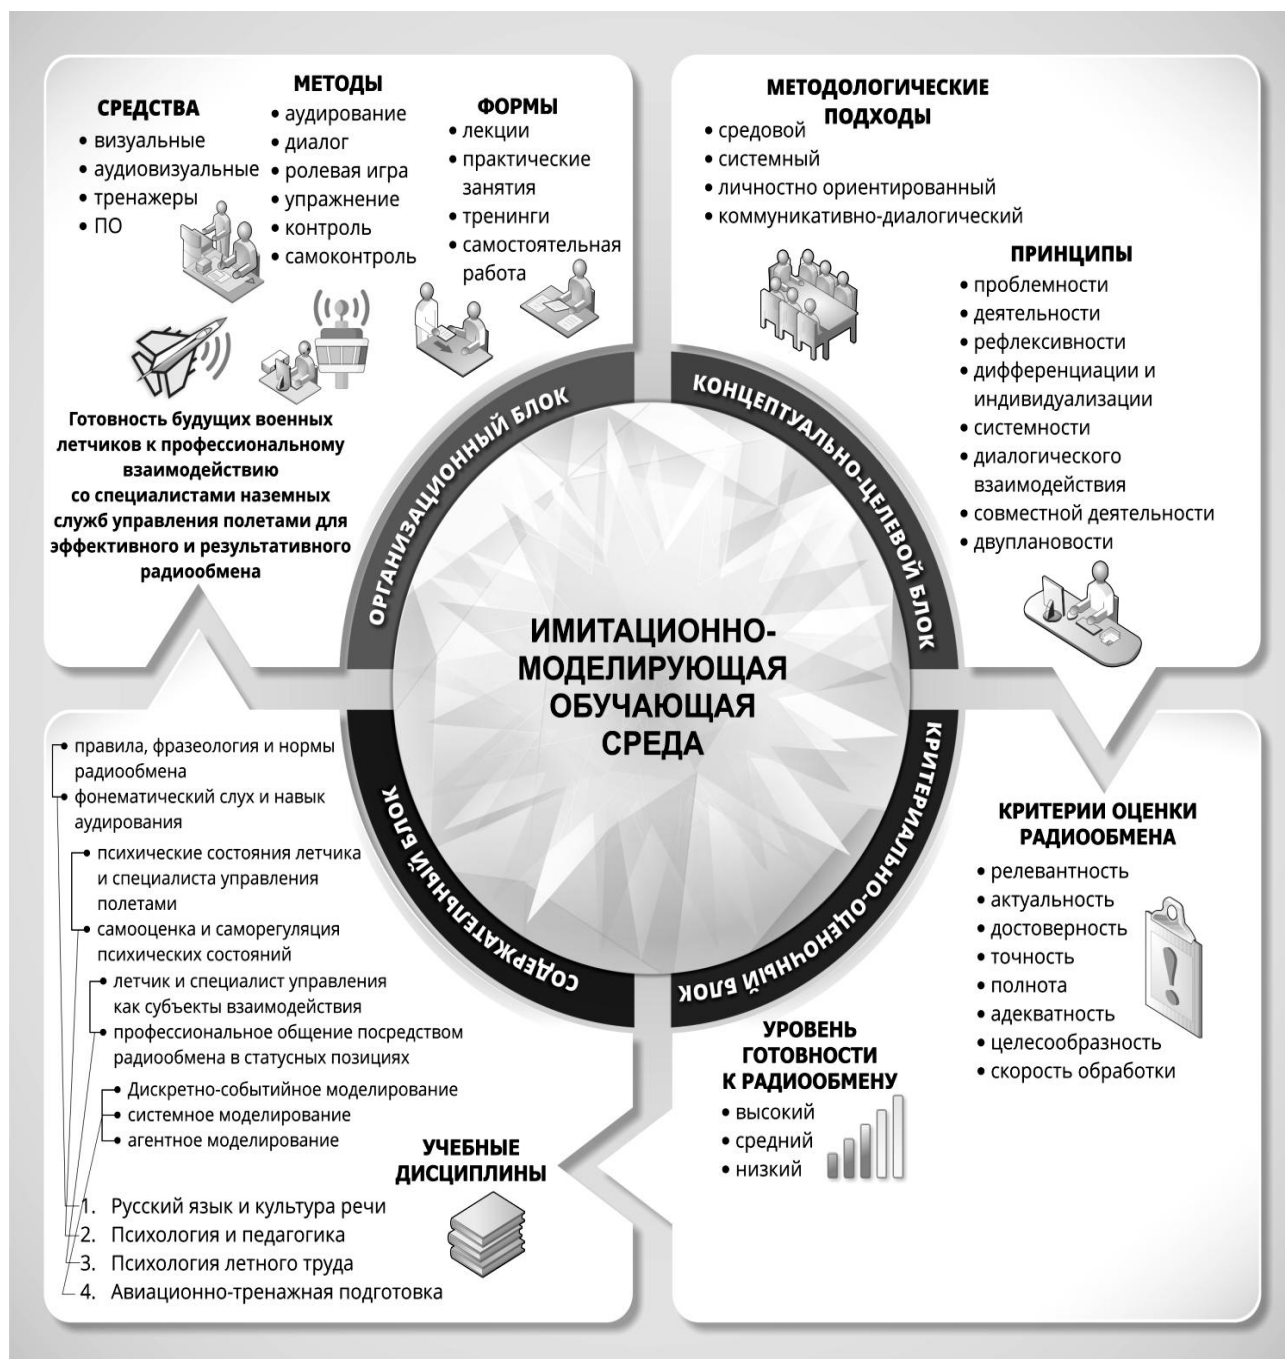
СРЕДСТВА
• визуальные
• аудиовизуальные
• тренажеры
• ПО

МЕТОДЫ
• аудирование
• диалог
• ролевая игра
• упражнение
• контроль
• самоконтроль

ФОРМЫ
• лекции
• практические занятия
• тренинги
• самостоятельная работа

Готовность будущих военных летчиков к профессиональному взаимодействию со специалистами наземных служб управления полетами для эффективного и результативного радиообмена

МЕТОДОЛОГИЧЕСКИЕ ПОДХОДЫ
• средовой
• системный
• личностно ориентированный
• коммуникативно-диалогический

ПРИНЦИПЫ
• проблемности
• деятельности
• рефлексивности
• дифференциации и индивидуализации
• системности
• диалогического взаимодействия
• совместной деятельности
• двуплановости

ОРГАНИЗАЦИОННЫЙ БЛОК

КОНЦЕПТУАЛЬНО-ЦЕЛЕВОЙ БЛОК

ИМИТАЦИОННО-МОДЕЛИРУЮЩАЯ ОБУЧАЮЩАЯ СРЕДА

СОДЕРЖАТЕЛЬНЫЙ БЛОК

КРИТЕРИАЛЬНО-ОЦЕНОЧНЫЙ БЛОК

• правила, фразеология и нормы радиообмена
• фонематический слух и навык аудирования
• психические состояния летчика и специалиста управления полетами
• самооценка и саморегуляция психических состояний
• летчик и специалист управления как субъекты взаимодействия
• профессиональное общение посредством радиообмена в статусных позициях
• Дискретно-событийное моделирование
• системное моделирование
• агентное моделирование

УЧЕБНЫЕ ДИСЦИПЛИНЫ
1. Русский язык и культура речи
2. Психология и педагогика
3. Психология летного труда
4. Авиационно-тренажная подготовка

КРИТЕРИИ ОЦЕНКИ РАДИООБМЕНА
• релевантность
• актуальность
• достоверность
• точность
• полнота
• адекватность
• целесообразность
• скорость обработки

УРОВЕНЬ ГОТОВНОСТИ К РАДИООБМЕНУ
• высокий
• средний
• низкий